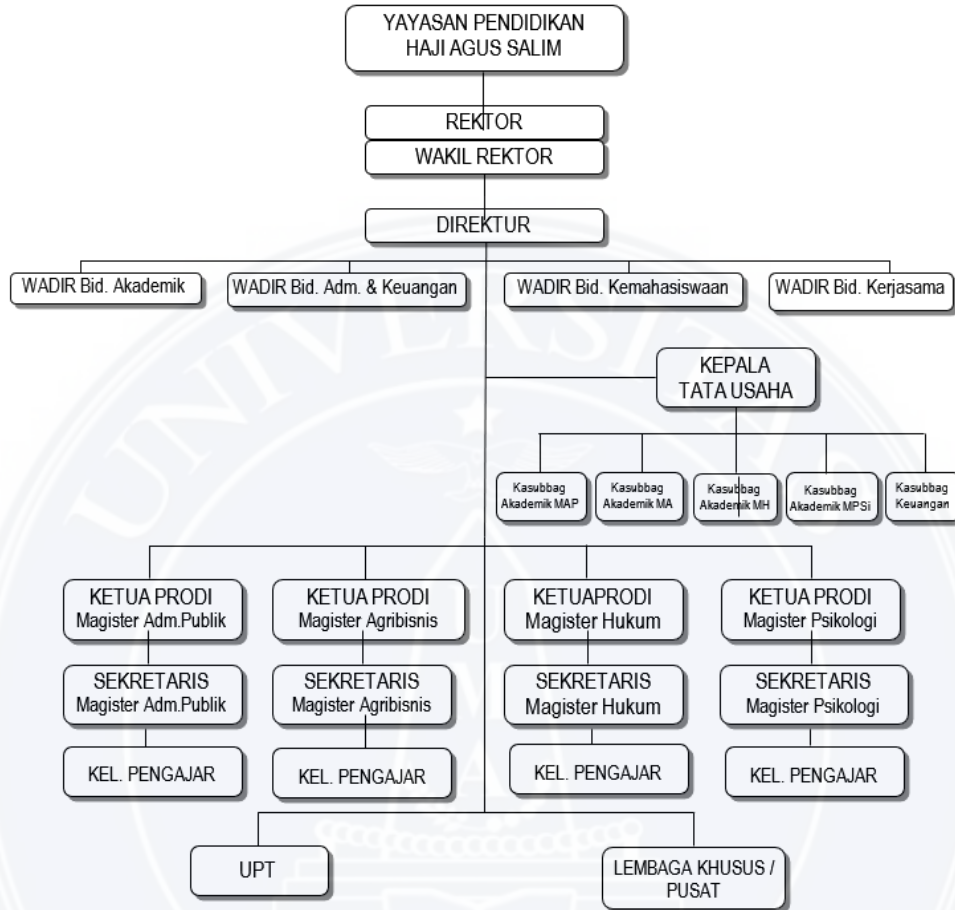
YAYASAN PENDIDIKAN
HAJI AGUS SALIM

REKTOR

WAKIL REKTOR

DIREKTUR

WADIR Bid. Akademik

WADIR Bid. Adm. & Keuangan

WADIR Bid. Kemahasiswaan

WADIR Bid. Kerjasama

KEPALA
TATA USAHA

Kasubbag Akademik MAP

Kasubbag Akademik MA

Kasubbag Akademik MH

Kasubbag Akademik MPSi

Kasubbag Keuangan

KETUA PRODI
Magister Adm.Publik

SEKRETARIS
Magister Adm.Publik

KEL. PENGAJAR

KETUA PRODI
Magister Agribisnis

SEKRETARIS
Magister Agribisnis

KEL. PENGAJAR

KETUAPRODI
Magister Hukum

SEKRETARIS
Magister Hukum

KEL. PENGAJAR

KETUA PRODI
Magister Psikologi

SEKRETARIS
Magister Psikologi

KEL. PENGAJAR

UPT

LEMBAGA KHUSUS /
PUSAT